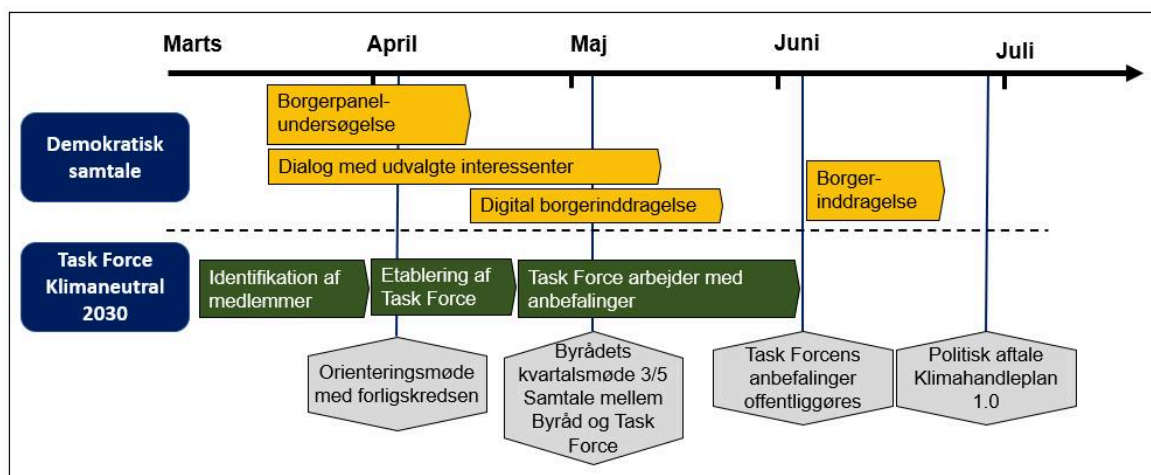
Marts

April

Maj

Juni

Juli

Demokratisk samtale

Borgerpanelundersøgelse

Dialog med udvalgte interessenter

Digital borgerinddragelse

Borgerinddragelse

Task Force Klimaneutral 2030

Identifikation af medlemmer

Etablering af Task Force

Task Force arbejder med anbefalinger

Orienteringsmøde med forligskredsen

Byrådets kvartalsmøde 3/5 Samtale mellem Byråd og Task Force

Task Forcens anbefalinger offentliggøres

Politisk aftale Klimahandleplan 1.0